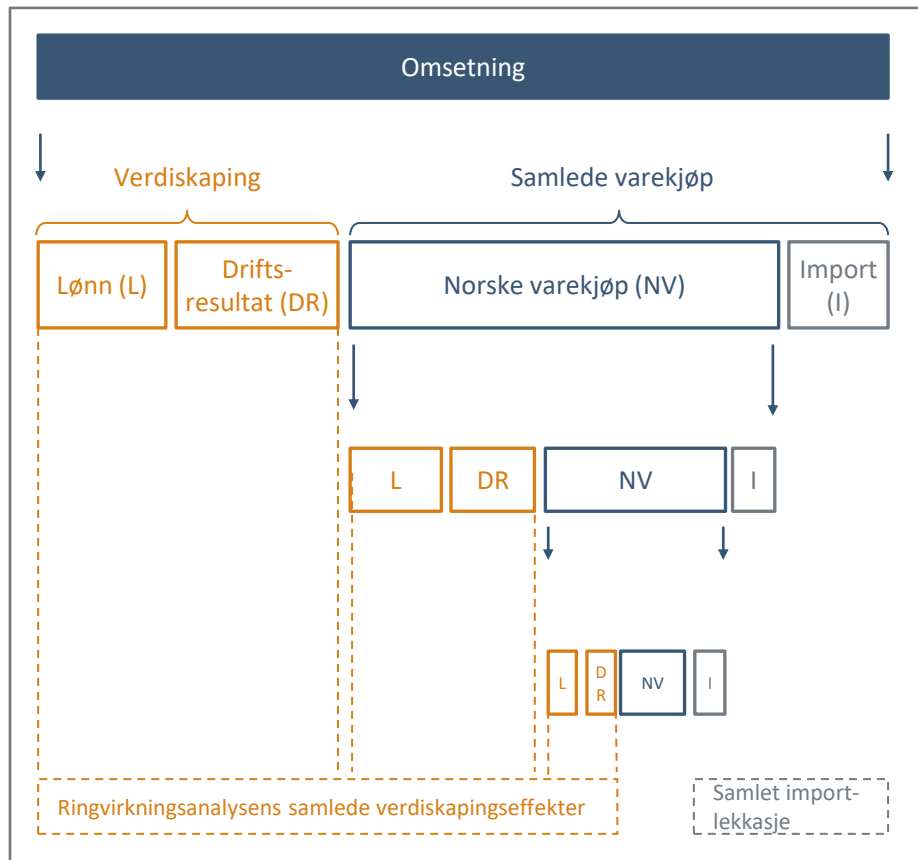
Omsetning

Verdiskaping

Samlede varekjøp

Lønn (L)

Drifts-resultat (DR)

Norske varekjøp (NV)

Import (I)

L

DR

NV

I

L

D R

NV

I

Ringvirkningsanalysens samlede verdiskapingseffekter

Samlet import-lekkasje